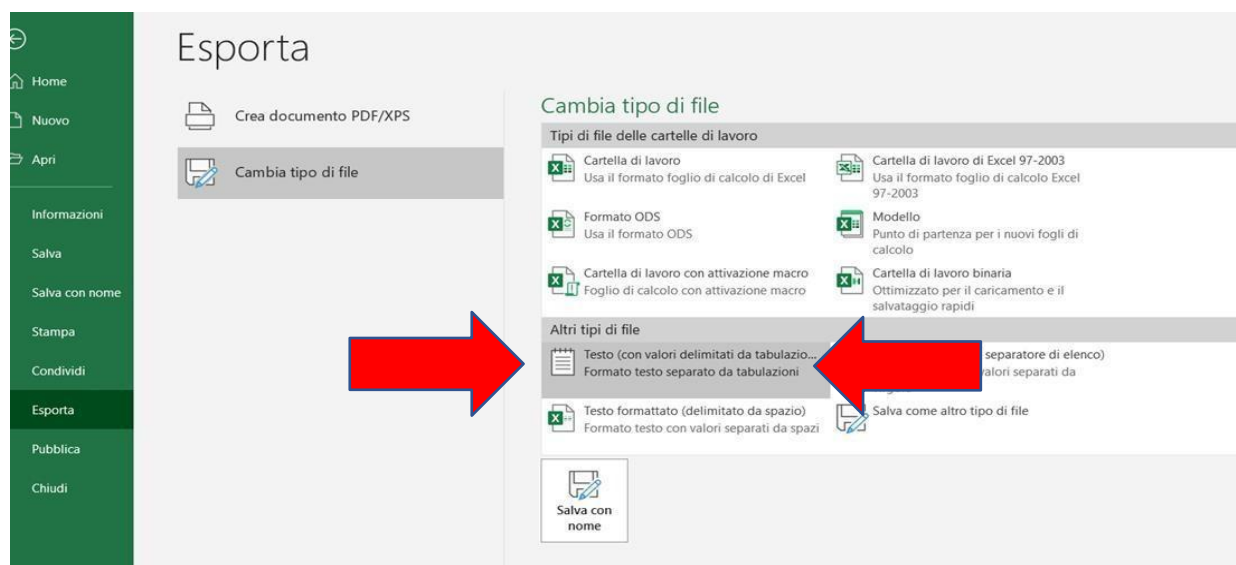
Home

Nuovo

Apri

Informazioni

Salva

Salva con nome

Stampa

Condividi

Esporta

Pubblica

Chiudi

Esporta

Crea documento PDF/XPS

Cambia tipo di file

Cambia tipo di file

Tipi di file delle cartelle di lavoro

Cartella di lavoro
Usa il formato foglio di calcolo di Excel

Cartella di lavoro di Excel 97-2003
Usa il formato foglio di calcolo Excel 97-2003

Formato ODS
Usa il formato ODS

Modello
Punto di partenza per i nuovi fogli di calcolo

Cartella di lavoro con attivazione macro
Foglio di calcolo con attivazione macro

Cartella di lavoro binaria
Ottimizzato per il caricamento e il salvataggio rapidi

Altri tipi di file

Testo (con valori delimitati da tabulazio...
Formato testo separato da tabulazioni

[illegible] separatore di elenco)
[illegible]valori separati da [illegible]

Testo formattato (delimitato da spazio)
Formato testo con valori separati da spazi

Salva come altro tipo di file

Salva con nome